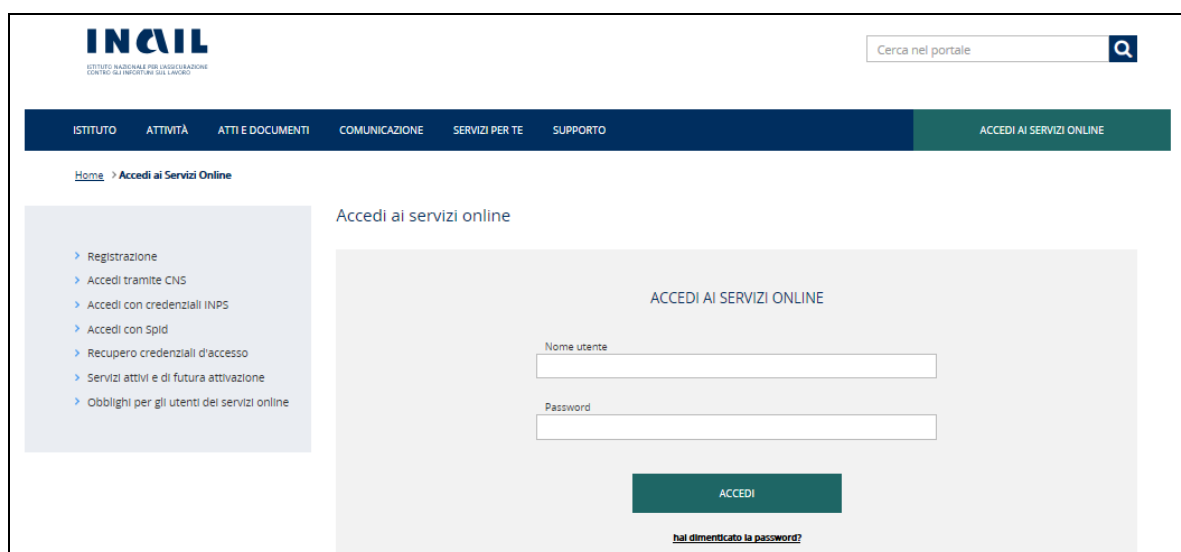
INAIL
ISTITUTO NAZIONALE PER L'ASSICURAZIONE CONTRO GLI INFORTUNI SUL LAVORO

Cerca nel portale

ISTITUTO ATTIVITÀ ATTI E DOCUMENTI COMUNICAZIONE SERVIZI PER TE SUPPORTO

ACCEDI AI SERVIZI ONLINE

Home > Accedi ai Servizi Online

> Registrazione
> Accedi tramite CNS
> Accedi con credenziali INPS
> Accedi con Spid
> Recupero credenziali d'accesso
> Servizi attivi e di futura attivazione
> Obblighi per gli utenti dei servizi online

Accedi ai servizi online

ACCEDI AI SERVIZI ONLINE

Nome utente

Password

ACCEDI

hai dimenticato la password?